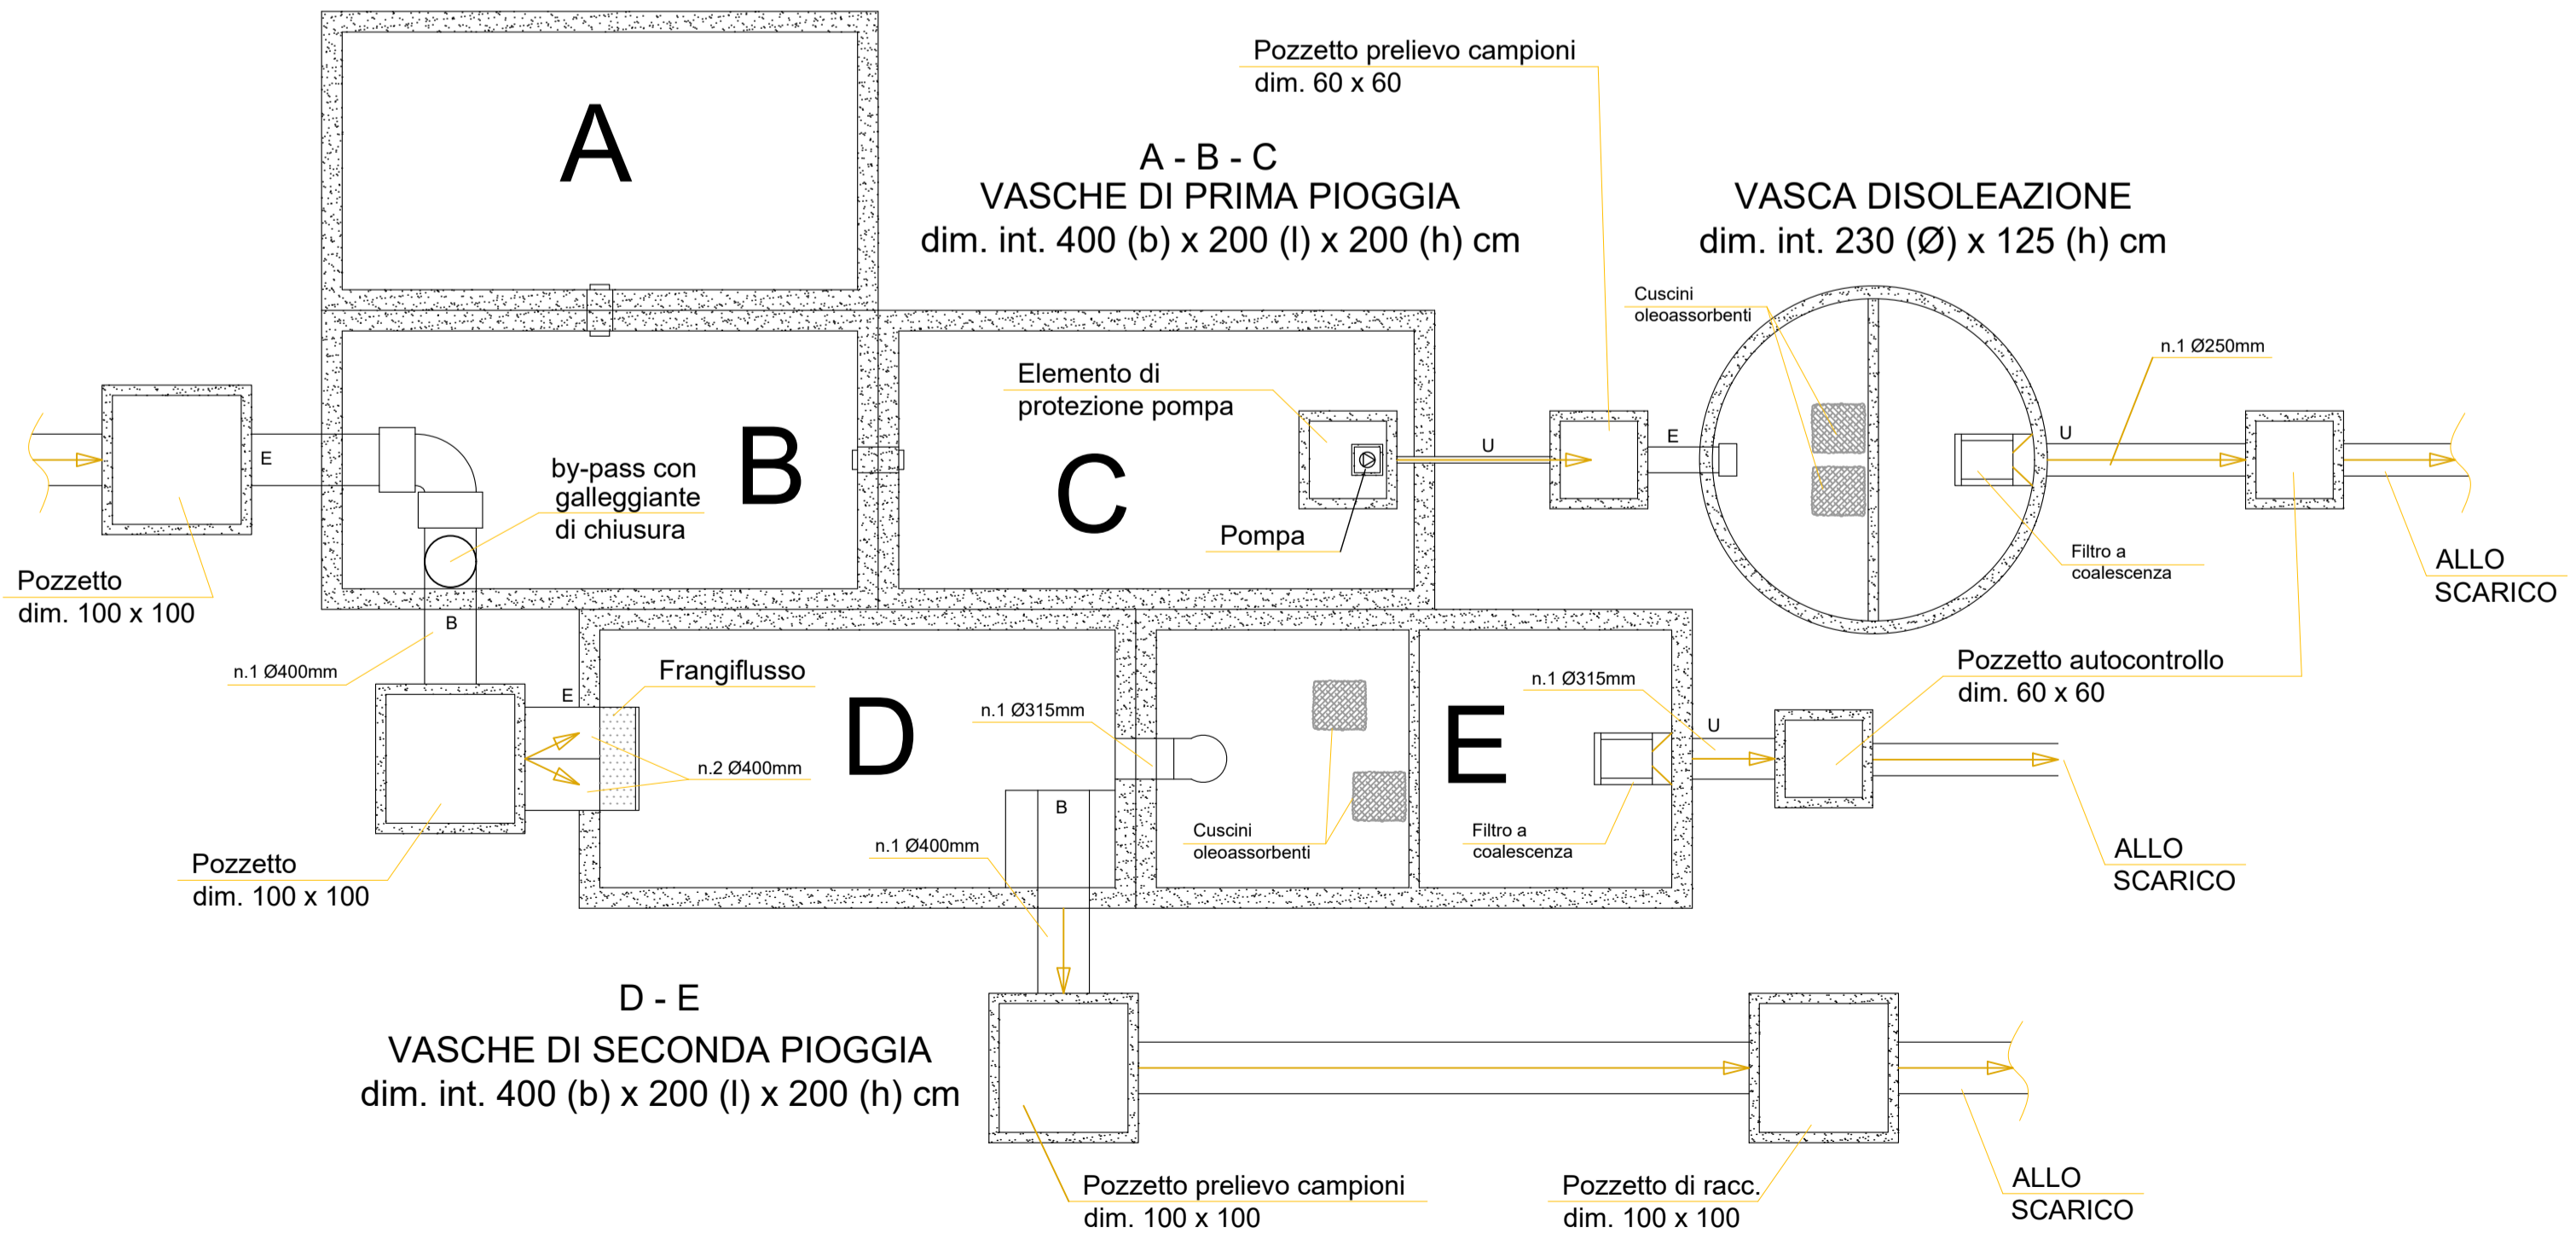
Pozzetto prelievo campioni
dim. 60 x 60

A

A - B - C
VASCHE DI PRIMA PIOGGIA
dim. int. 400 (b) x 200 (l) x 200 (h) cm

VASCA DISOLEAZIONE
dim. int. 230 (Ø) x 125 (h) cm

Cuscini
oleoassorbenti

n.1 Ø250mm

Elemento di
protezione pompa

E

by-pass con
galleggiante
di chiusura

B

C

U

E

U

Pompa

Filtro a
coalescenza

ALLO
SCARICO

Pozzetto
dim. 100 x 100

B

n.1 Ø400mm

Frangiflusso

E

D

n.1 Ø315mm

n.1 Ø315mm

U

Pozzetto autocontrollo
dim. 60 x 60

n.2 Ø400mm

E

B

Pozzetto
dim. 100 x 100

n.1 Ø400mm

Cuscini
oleoassorbenti

Filtro a
coalescenza

ALLO
SCARICO

D - E
VASCHE DI SECONDA PIOGGIA
dim. int. 400 (b) x 200 (l) x 200 (h) cm

Pozzetto prelievo campioni
dim. 100 x 100

Pozzetto di racc.
dim. 100 x 100

ALLO
SCARICO